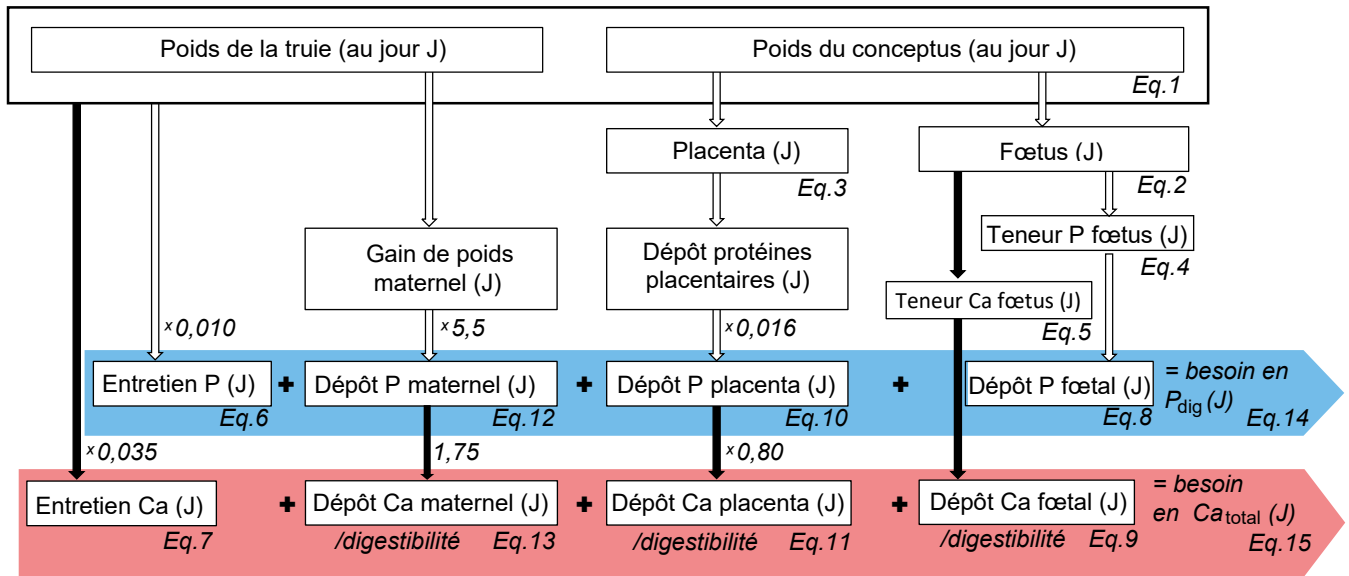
Poids de la truie (au jour J)

Poids du conceptus (au jour J)

Eq.1

Placenta (J)

Eq.3

Fœtus (J)

Eq.2

Gain de poids maternel (J)

Dépôt protéines placentaires (J)

Teneur P fœtus (J)

Eq.4

Teneur Ca fœtus (J)

Eq.5

$^x$0,010

$^x$5,5

$^x$0,016

Entretien P (J)

Eq.6

+

Dépôt P maternel (J)

Eq.12

+

Dépôt P placenta (J)

Eq.10

+

Dépôt P fœtal (J)

Eq.8

= besoin en $P_{dig}$ (J)

Eq.14

$^x$0,035

1,75

$^x$0,80

Entretien Ca (J)

Eq.7

+

Dépôt Ca maternel (J)

/digestibilité

Eq.13

+

Dépôt Ca placenta (J)

/digestibilité

Eq.11

+

Dépôt Ca fœtal (J)

/digestibilité

Eq.9

= besoin en $Ca_{total}$ (J)

Eq.15